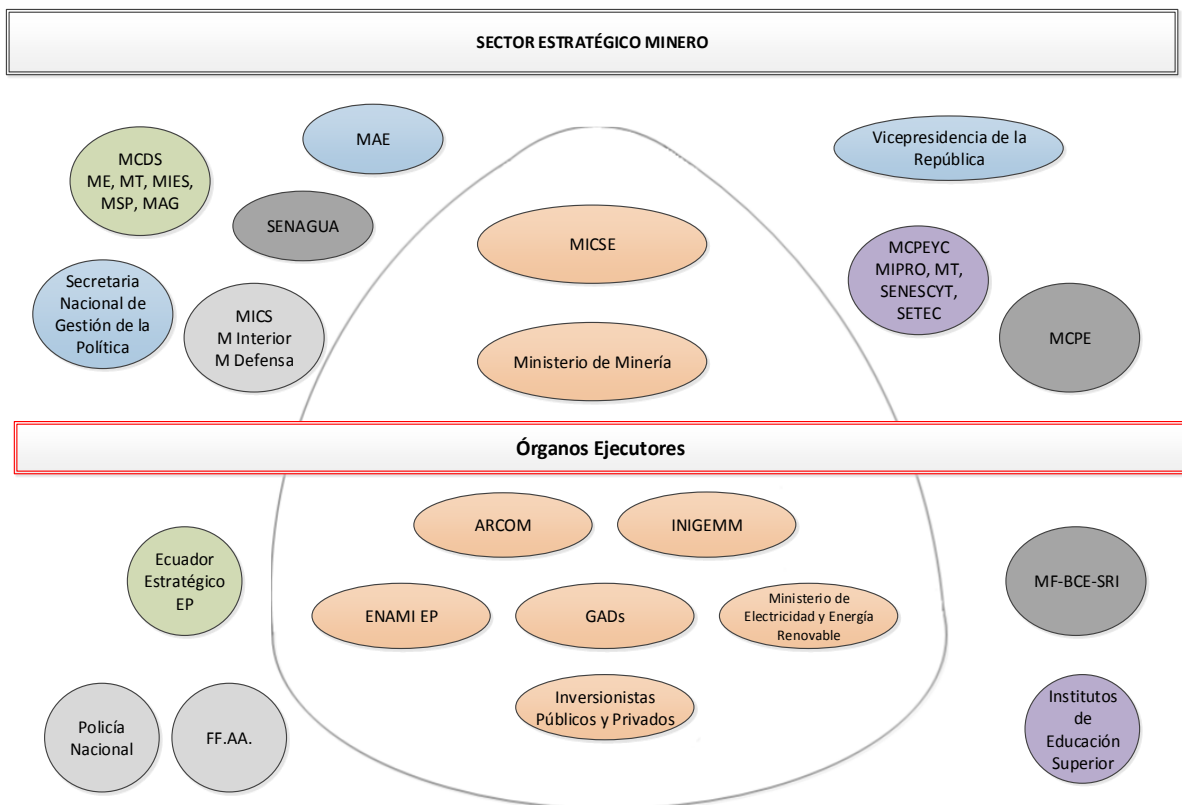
SECTOR ESTRATÉGICO MINERO

MCDS
ME, MT, MIES, MSP, MAG

MAE

SENAGUA

Vicepresidencia de la República

MICSE

Secretaria Nacional de Gestión de la Política

MICS
M Interior
M Defensa

MCPEYC
MIPRO, MT, SENESCYT, SETEC

MCPE

Ministerio de Minería

Órganos Ejecutores

ARCOM

INIGEMM

Ecuador Estratégico EP

MF-BCE-SRI

ENAMI EP

GADs

Ministerio de Electricidad y Energía Renovable

Inversionistas Públicos y Privados

Policía Nacional

FF.AA.

Institutos de Educación Superior